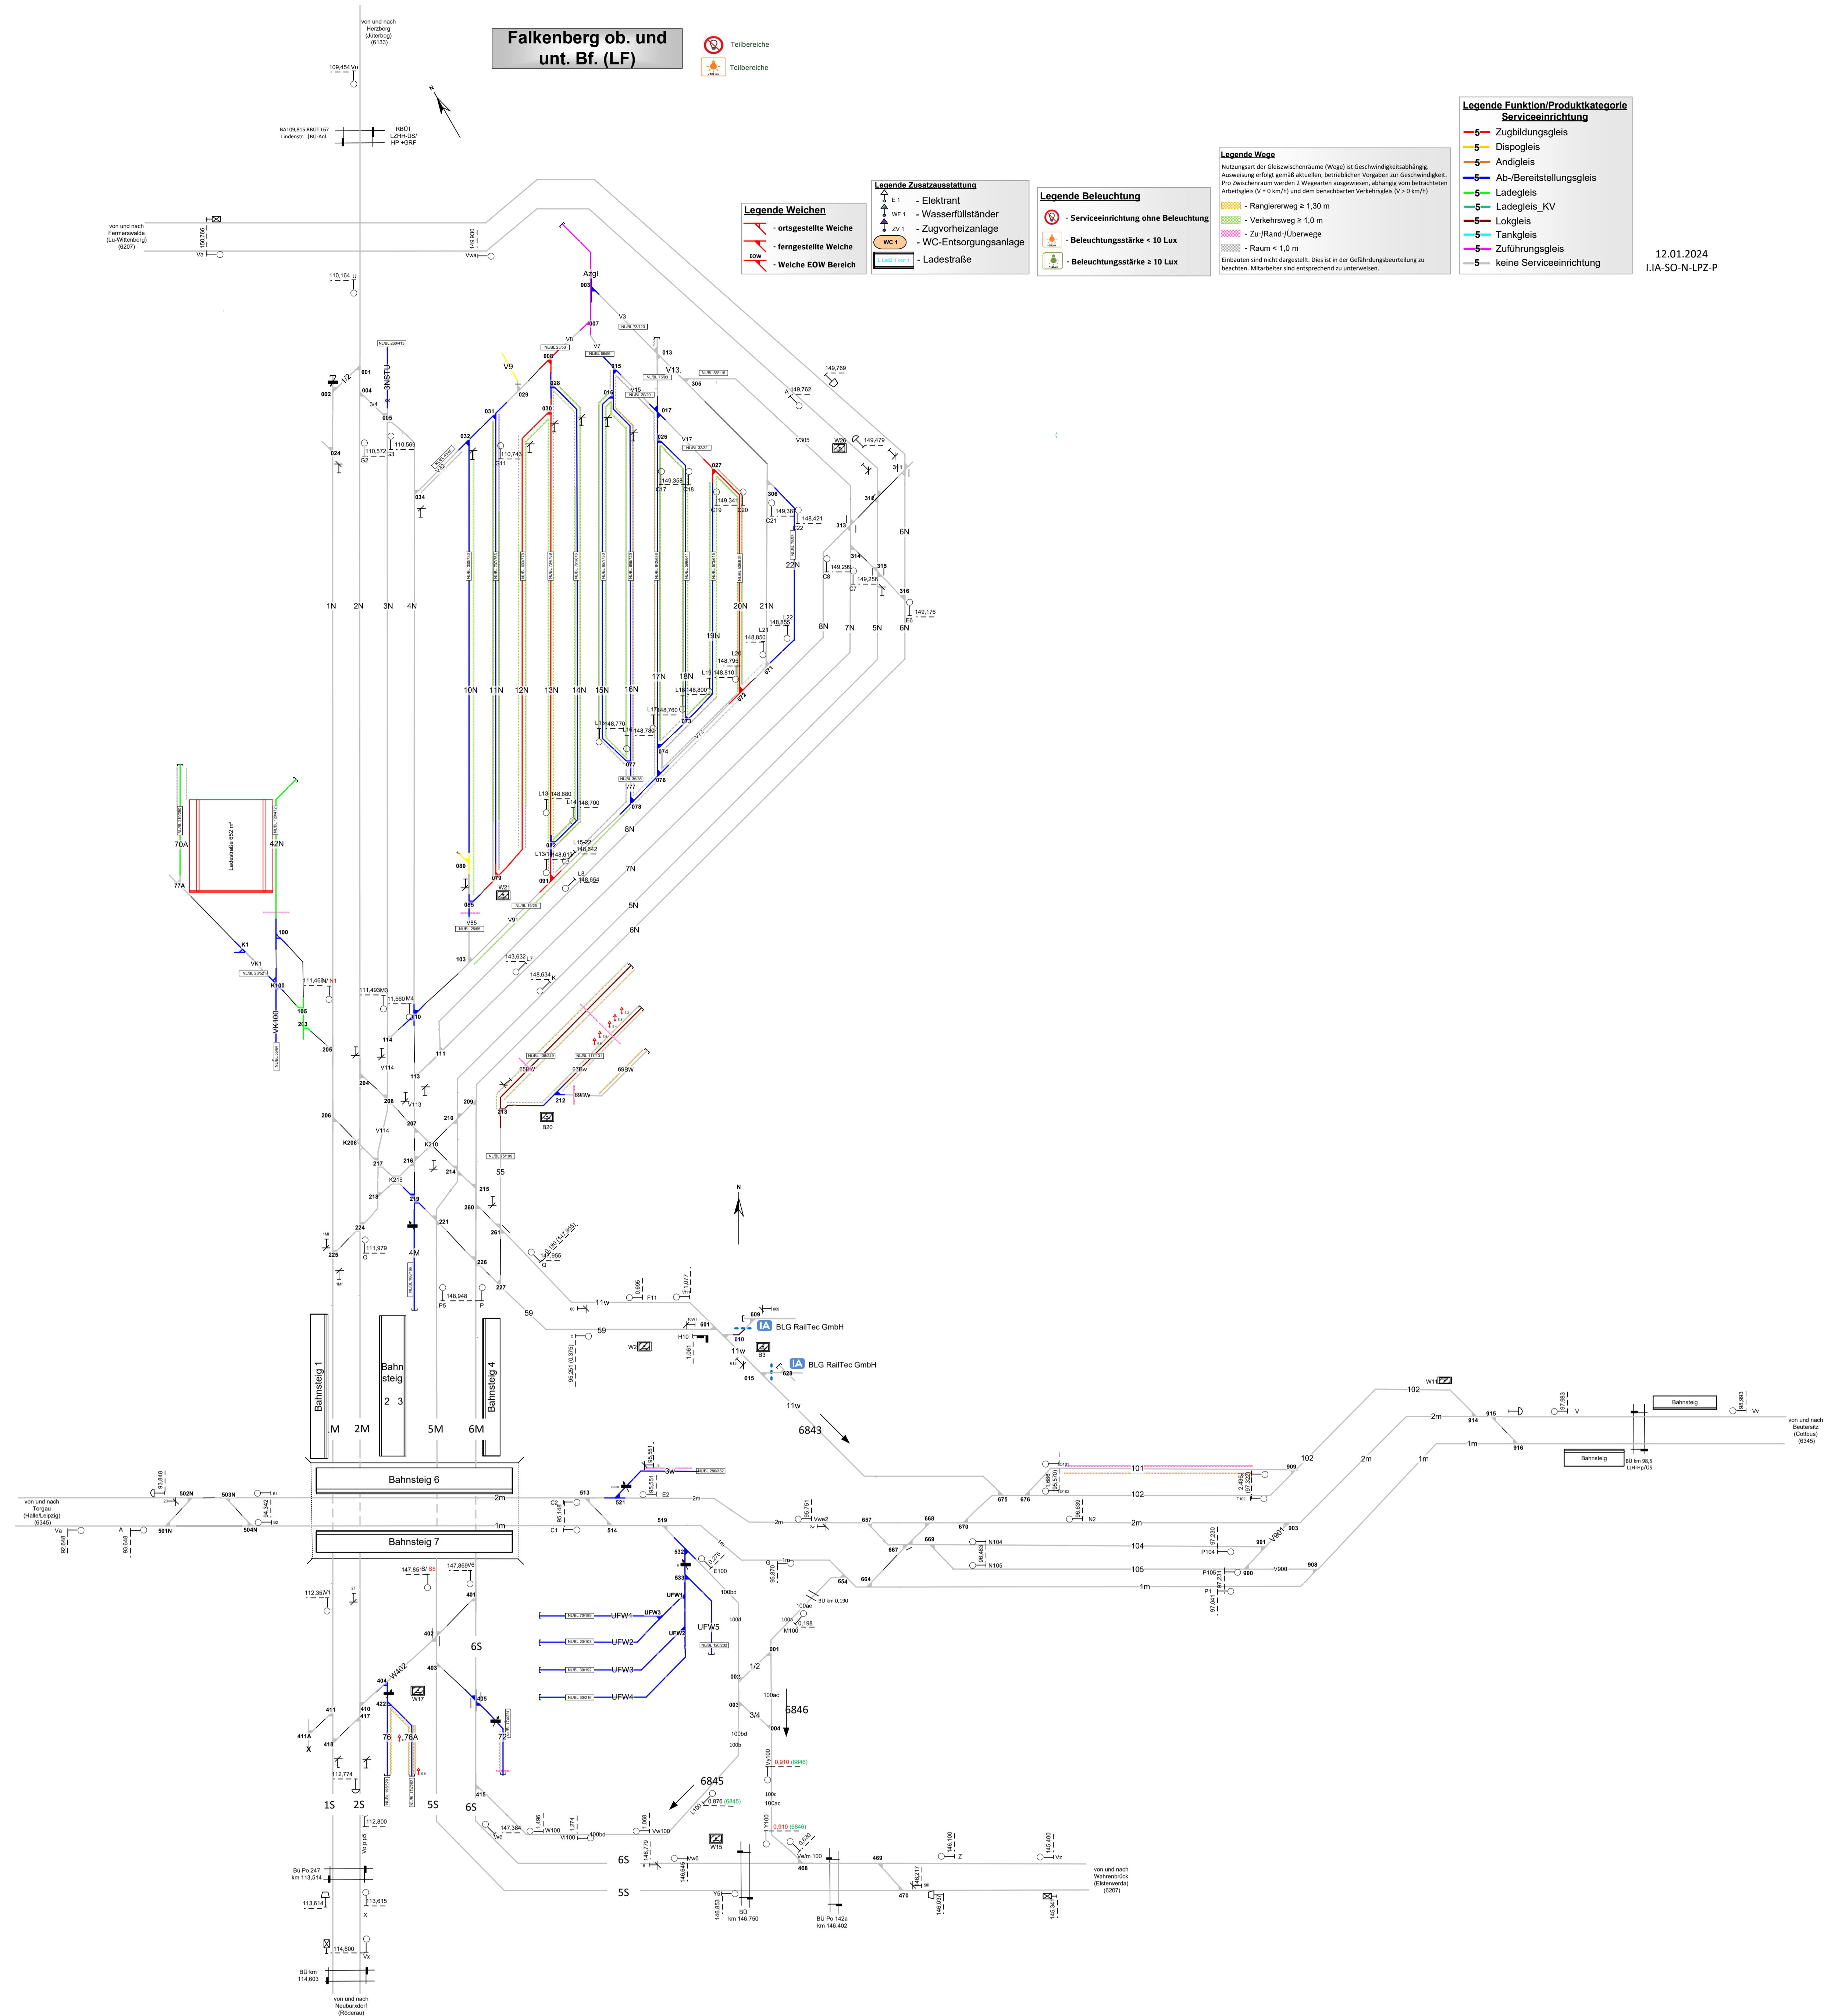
Falkenberg ob. und unt. Bf. (LF)

Teilbereiche
Teilbereiche

von und nach Herzberg (Jüterbog) (6133)

Legende Weichen
- ortsgestellte Weiche
- ferngestellte Weiche
EOW - Weiche EOW Bereich

Legende Zusatzausstattung
E 1 - Elektrant
WF 1 - Wasserfüllständer
ZV 1 - Zugvorheizanlage
WC 1 - WC-Entsorgungsanlage
- Ladestraße

Legende Beleuchtung
- Serviceeinrichtung ohne Beleuchtung
- Beleuchtungsstärke < 10 Lux
- Beleuchtungsstärke ≥ 10 Lux

Legende Wege
Nutzungsart der Gleiszwischenräume (Wege) ist Geschwindigkeitsabhängig. Ausweisung erfolgt gemäß aktuellen, betrieblichen Vorgaben zur Geschwindigkeit. Pro Zwischenraum werden 2 Wegearten ausgewiesen, abhängig vom betrachteten Arbeitsgleis (V = 0 km/h) und dem benachbarten Verkehrsgleis (V > 0 km/h)
- Rangiererweg ≥ 1,30 m
- Verkehrsweg ≥ 1,0 m
- Zu-/Rand-/Überwege
- Raum < 1,0 m
Einbauten sind nicht dargestellt. Dies ist in der Gefährdungsbeurteilung zu beachten. Mitarbeiter sind entsprechend zu unterweisen.

Legende Funktion/Produktkategorie Serviceeinrichtung
5 Zugbildungsgleis
5 Dispogleis
5 Andigleis
5 Ab-/Bereitstellungsgleis
5 Ladegleis
5 Ladegleis_KV
5 Lokgleis
5 Tankgleis
5 Zuführungsgleis
5 keine Serviceeinrichtung

12.01.2024
I.IA-SO-N-LPZ-P

von und nach Fermerswalde (Lu-Wittenberg) (6207)
von und nach Torgau (Halle/Leipzig) (6345)
von und nach Beutersitz (Cottbus) (6345)
von und nach Wahrenbrück (Elsterwerda) (6207)
von und nach Neuburxdorf (Röderau)

Bahnsteig 1
Bahnsteig 2 3
Bahnsteig 4
Bahnsteig 6
Bahnsteig 7
Bahnsteig
Bahnsteig
Ladestraße 652 m²

BLG RailTec GmbH
BLG RailTec GmbH

6843
6845
6846

1N 2N 3N 4N 10N 11N 12N 13N 14N 15N 16N 17N 18N 19N 20N 21N 22N 5N 6N 7N 8N
1M 2M 4M 5M 6M
1S 2S 5S 6S
70A 42N 77A
101 102 104 105 1m 2m 11w 59 55
UFW1 UFW2 UFW3 UFW4 UFW5

BÜ Po 247 km 113,514
BÜ km 114,603
BÜ km 146,750
BÜ Po 142a km 146,402
BÜ km 0,190
BÜ km 98,5